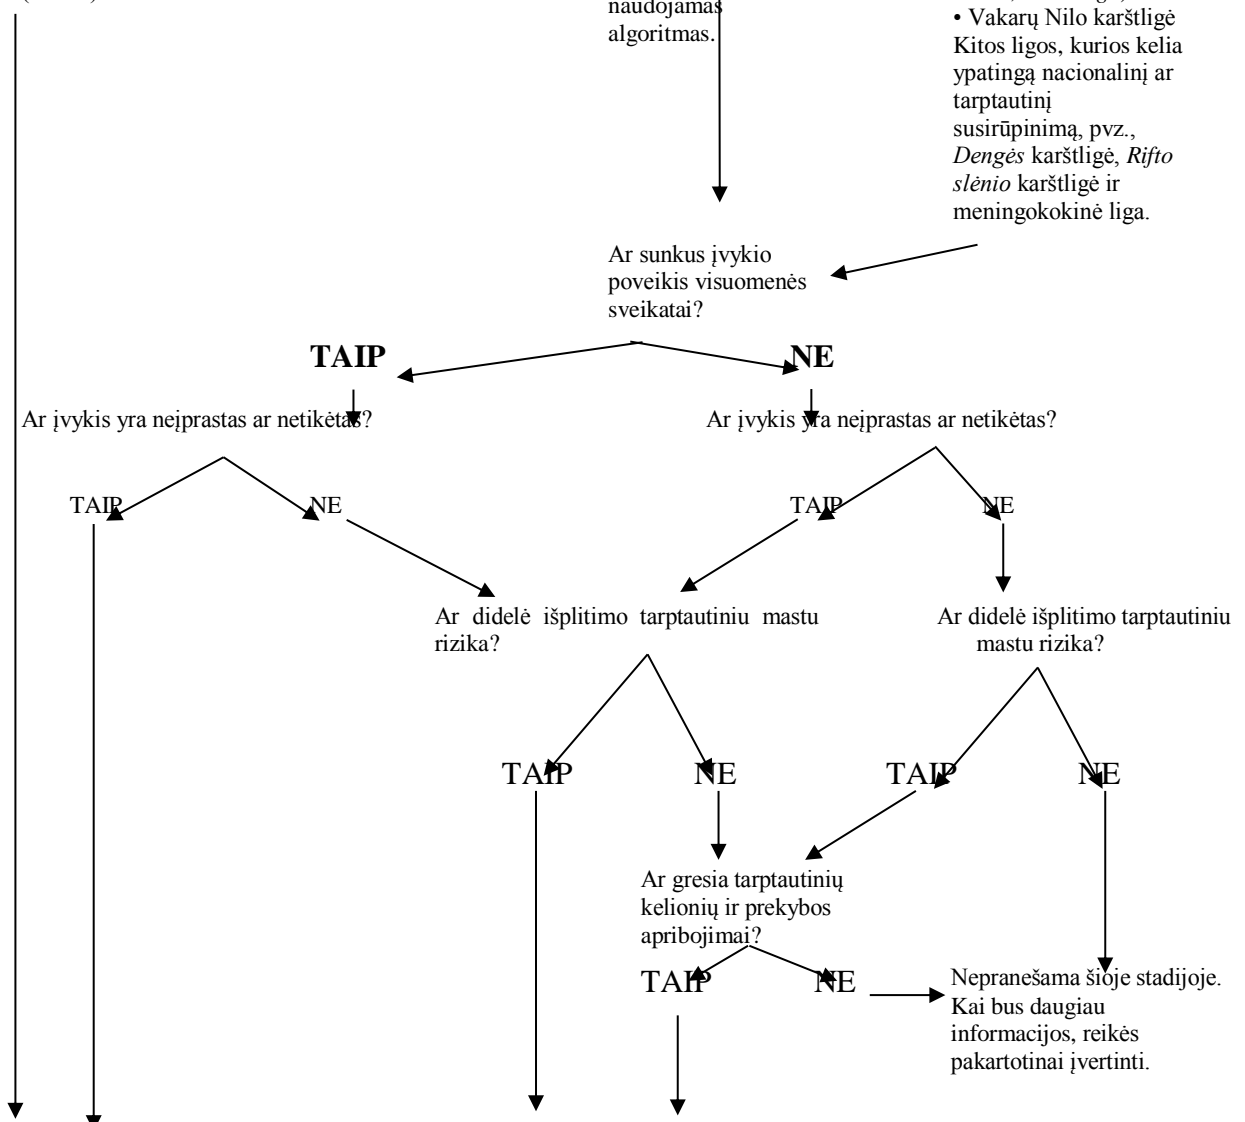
naudojamas algoritmas.

• Vakarų Nilo karštligė
Kitos ligos, kurios kelia ypatingą nacionalinį ar tarptautinį susirūpinimą, pvz., *Dengės* karštligė, *Rifto slėnio* karštligė ir meningokokinė liga.

Ar sunkus įvykio poveikis visuomenės sveikatai?

**TAIP**

**NE**

Ar įvykis yra neįprastas ar netikėtas?

Ar įvykis yra neįprastas ar netikėtas?

TAIP

NE

TAIP

NE

Ar didelė išplitimo tarptautiniu mastu rizika?

Ar didelė išplitimo tarptautiniu mastu rizika?

TAIP

NE

TAIP

NE

Ar gresia tarptautinių kelionių ir prekybos apribojimai?

TAIP

NE

Nepranešama šioje stadijoje. Kai bus daugiau informacijos, reikės pakartotinai įvertinti.